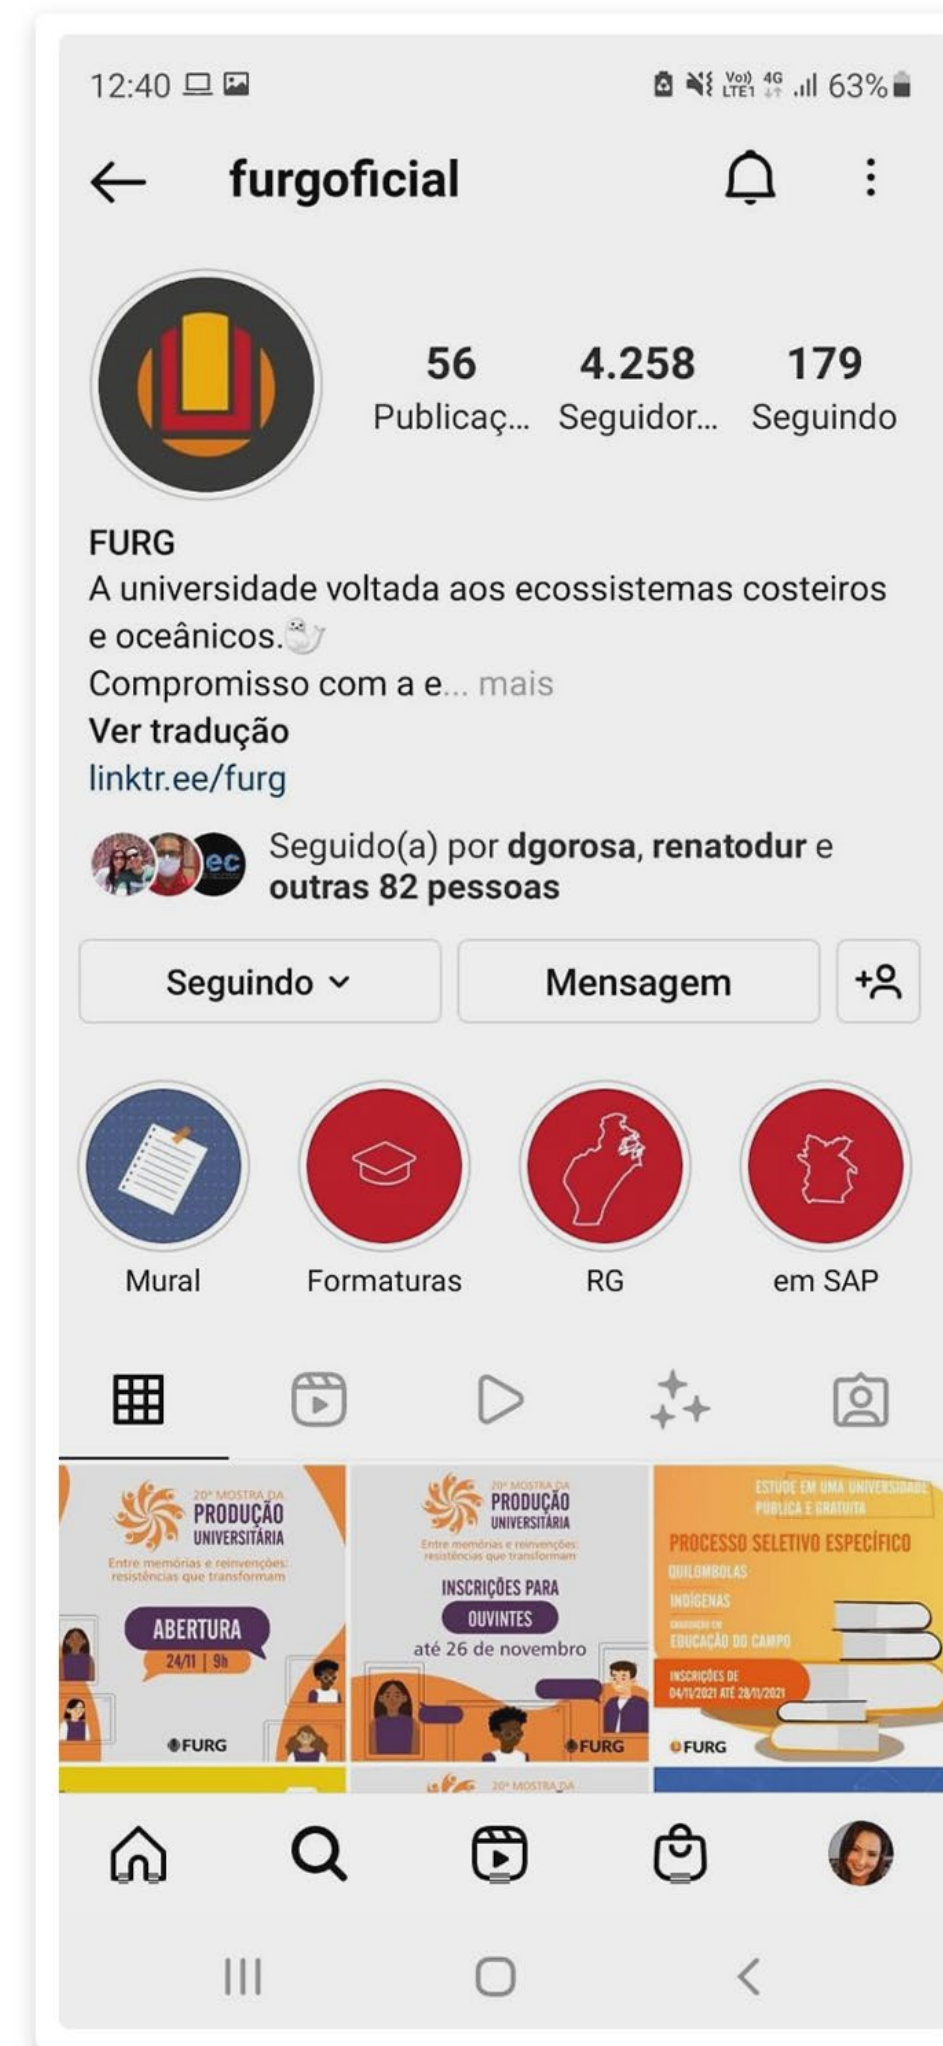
12:40

Vo) LTE1 4G 63%

furgoficial

56
Publicaç...

4.258
Seguidor...

179
Seguindo

FURG
A universidade voltada aos ecossistemas costeiros e oceânicos.
Compromisso com a e... mais
Ver tradução
linktr.ee/furg

ec

Seguido(a) por dgorosa, renatodur e outras 82 pessoas

Seguindo

Mensagem

Mural

Formaturas

RG

em SAP

20ª MOSTRA DA PRODUÇÃO UNIVERSITÁRIA
Entre memórias e reinvenções: resistências que transformam
ABERTURA
24/11 | 9h
FURG

20ª MOSTRA DA PRODUÇÃO UNIVERSITÁRIA
Entre memórias e reinvenções: resistências que transformam
INSCRIÇÕES PARA
OUVINTES
até 26 de novembro
FURG

ESTUDE EM UMA UNIVERSIDADE PÚBLICA E GRATUITA
PROCESSO SELETIVO ESPECÍFICO
QUILOMBOLAS
INDÍGENAS
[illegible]
EDUCAÇÃO DO CAMPO
INSCRIÇÕES DE 04/11/2021 ATÉ 28/11/2021
FURG

20ª MOSTRA DA